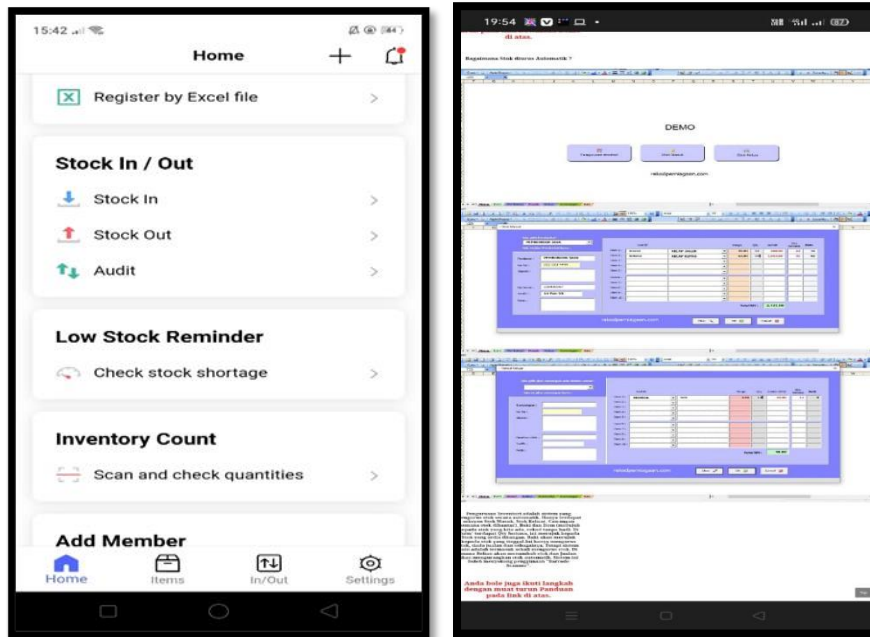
15:42

Home

Register by Excel file

Stock In / Out

Stock In

Stock Out

Audit

Low Stock Reminder

Check stock shortage

Inventory Count

Scan and check quantities

Add Member

Home Items In/Out Settings

19:54

di atas.

Bagaimana Stok diurus Automatik ?

DEMO

rekodperniagaan.com

rekodperniagaan.com

rekodperniagaan.com

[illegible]

Anda boleh juga ikuti langkah dengan muat turun Panduan pada link di atas.